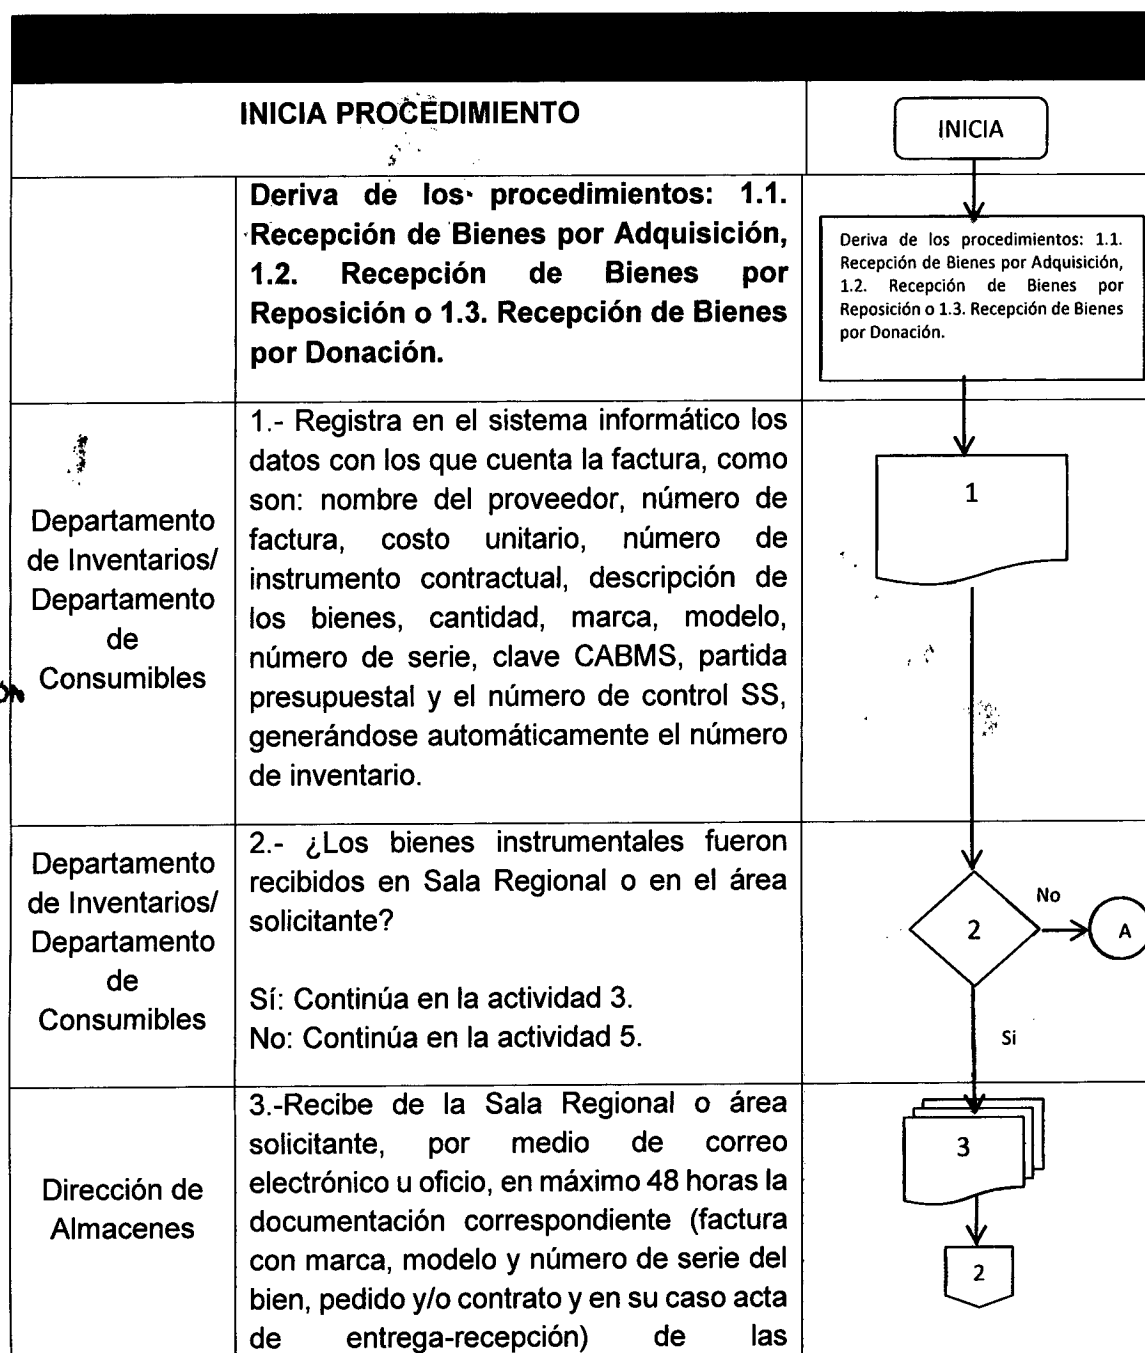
| | INICIA PROCEDIMIENTO | INICIA |
|---|---|---|
| | Deriva de los procedimientos: 1.1. Recepción de Bienes por Adquisición, 1.2. Recepción de Bienes por Reposición o 1.3. Recepción de Bienes por Donación. | Deriva de los procedimientos: 1.1. Recepción de Bienes por Adquisición, 1.2. Recepción de Bienes por Reposición o 1.3. Recepción de Bienes por Donación. |
| Departamento de Inventarios/ Departamento de Consumibles | 1.- Registra en el sistema informático los datos con los que cuenta la factura, como son: nombre del proveedor, número de factura, costo unitario, número de instrumento contractual, descripción de los bienes, cantidad, marca, modelo, número de serie, clave CABMS, partida presupuestal y el número de control SS, generándose automáticamente el número de inventario. | 1 |
| Departamento de Inventarios/ Departamento de Consumibles | 2.- ¿Los bienes instrumentales fueron recibidos en Sala Regional o en el área solicitante?<br><br>Sí: Continúa en la actividad 3.<br>No: Continúa en la actividad 5. | 2 No A Si |
| Dirección de Almacenes | 3.-Recibe de la Sala Regional o área solicitante, por medio de correo electrónico u oficio, en máximo 48 horas la documentación correspondiente (factura con marca, modelo y número de serie del bien, pedido y/o contrato y en su caso acta de entrega-recepción) de las | 3 2 |